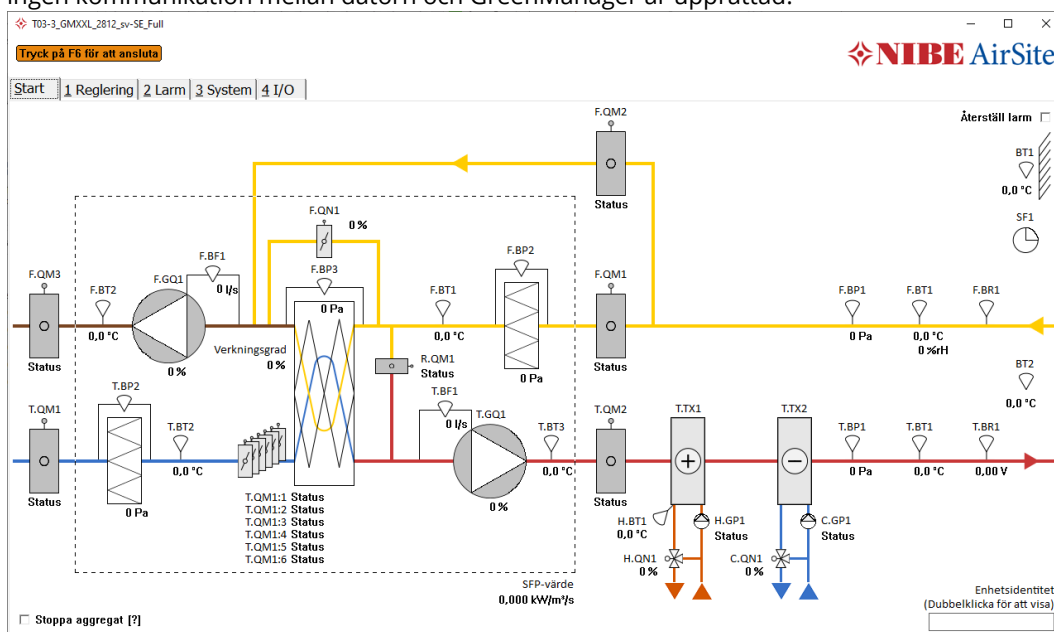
Ingen kommunikation mellan datorn och GreenManager är upprättad.

T03-3_GMXXL_2812_sv-SE_Full

Tryck på F6 för att ansluta

NIBE AirSite

Start | 1 Reglering | 2 Larm | 3 System | 4 I/O

Återställ larm

F.QM2
Status

BT1
0,0 °C

SF1

F.QN1
0 %

F.QM3
Status

F.BT2
0,0 °C

F.GQ1
0 %

F.BF1
0 l/s

F.BP3
0 Pa

Verkningsgrad
0 %

F.BT1
0,0 °C

F.BP2
0 Pa

F.QM1
Status

F.BP1
0 Pa

F.BT1
0,0 °C
0 %rH

F.BR1

BT2
0,0 °C

R.QM1
Status

T.QM1
Status

T.BP2
0 Pa

T.BT2
0,0 °C

T.QM1:1 Status
T.QM1:2 Status
T.QM1:3 Status
T.QM1:4 Status
T.QM1:5 Status
T.QM1:6 Status

T.BF1
0 l/s

T.GQ1
0 %

T.BT3
0,0 °C

T.QM2
Status

T.TX1

H.BT1
0,0 °C

H.GP1
Status

H.QN1
0 %

T.TX2

C.GP1
Status

C.QN1
0 %

T.BP1
0 Pa

T.BT1
0,0 °C

T.BR1
0,00 V

SFP-värde
0,000 kW/m³/s

Stoppa aggregat [?]

Enhetsidentitet
(Dubbelklicka för att visa)